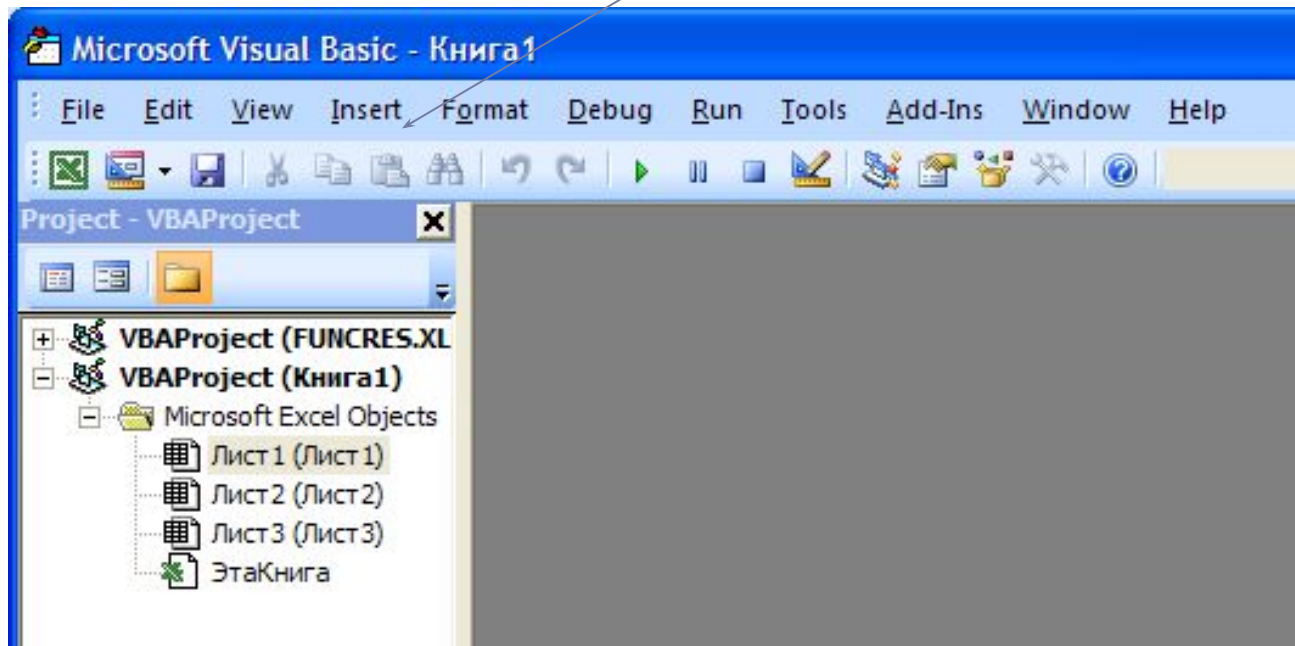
Microsoft Visual Basic - Книга1

File Edit View Insert Format Debug Run Tools Add-Ins Window Help

Project - VBAProject

VBAProject (FUNCRES.XL
VBAProject (Книга1)
Microsoft Excel Objects
Лист1 (Лист1)
Лист2 (Лист2)
Лист3 (Лист3)
ЭтаКнига